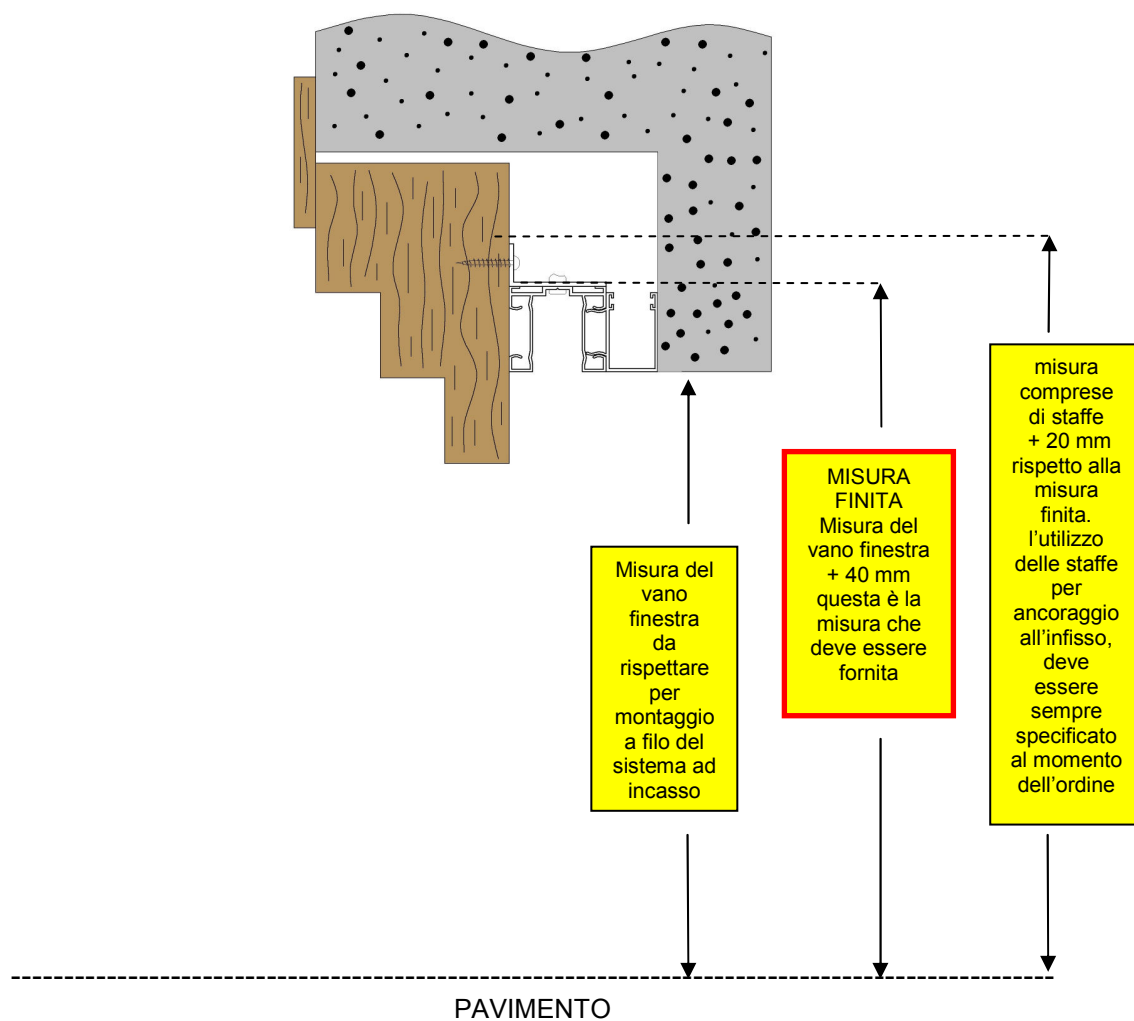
Misura del vano finestra da rispettare per montaggio a filo del sistema ad incasso

MISURA FINITA
Misura del vano finestra + 40 mm questa è la misura che deve essere fornita

misura comprese di staffe + 20 mm rispetto alla misura finita. l'utilizzo delle staffe per ancoraggio all'infisso, deve essere sempre specificato al momento dell'ordine

PAVIMENTO